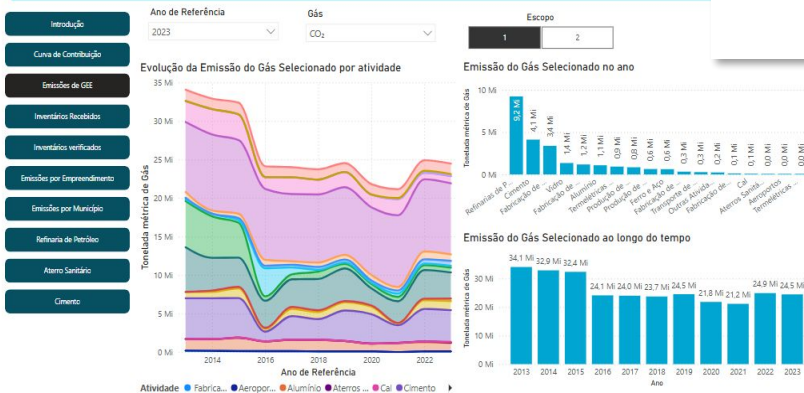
Introdução

Curva de Contribuição

Emissões de GEE

Inventários Recebidos

Inventários verificados

Emissões por Empreendimento

Emissões por Município

Refinaria de Petróleo

Aterro Sanitário

Cimento

Ano de Referência
2023

Gás
$CO_2$

Escopo
1
2

Evolução da Emissão do Gás Selecionado por atividade

35 Mi
30 Mi
25 Mi
20 Mi
15 Mi
10 Mi
5 Mi
0 Mi

Tonelada métrica de Gás

2014
2016
2018
2020
2022
Ano de Referência

Atividade ● Fabrica... ● Aeropor... ● Alumínio ● Aterros ... ● Cal ● Cimento

Emissão do Gás Selecionado no ano

10 Mi
5 Mi
0 Mi

Tonelada métrica de Gás

9,2 Mi
4,1 Mi
3,4 Mi
1,4 Mi
1,2 Mi
1,1 Mi
0,9 Mi
0,8 Mi
0,6 Mi
0,6 Mi
0,3 Mi
0,3 Mi
0,2 Mi
0,1 Mi
0,0 Mi
0,0 Mi
0,0 Mi

Refinarias de P...
Cimento
Fabricação de ...
Vidro
Fabricação de ...
Alumínio
Termelétricas ...
Produção de ...
Produção de ...
Ferro e Aço
Fabricação de ...
Transporte de ...
Outras Ativida...
Fabricação de ...
Cal
Aterros Sanita...
Aeroportos
Termelétricas ...

Emissão do Gás Selecionado ao longo do tempo

30 Mi
20 Mi
10 Mi
0 Mi

Tonelada métrica de Gás

34,1 Mi
32,9 Mi
32,4 Mi
24,1 Mi
24,0 Mi
23,7 Mi
24,5 Mi
21,8 Mi
21,2 Mi
24,9 Mi
24,5 Mi

2013
2014
2015
2016
2017
2018
2019
2020
2021
2022
2023
Ano